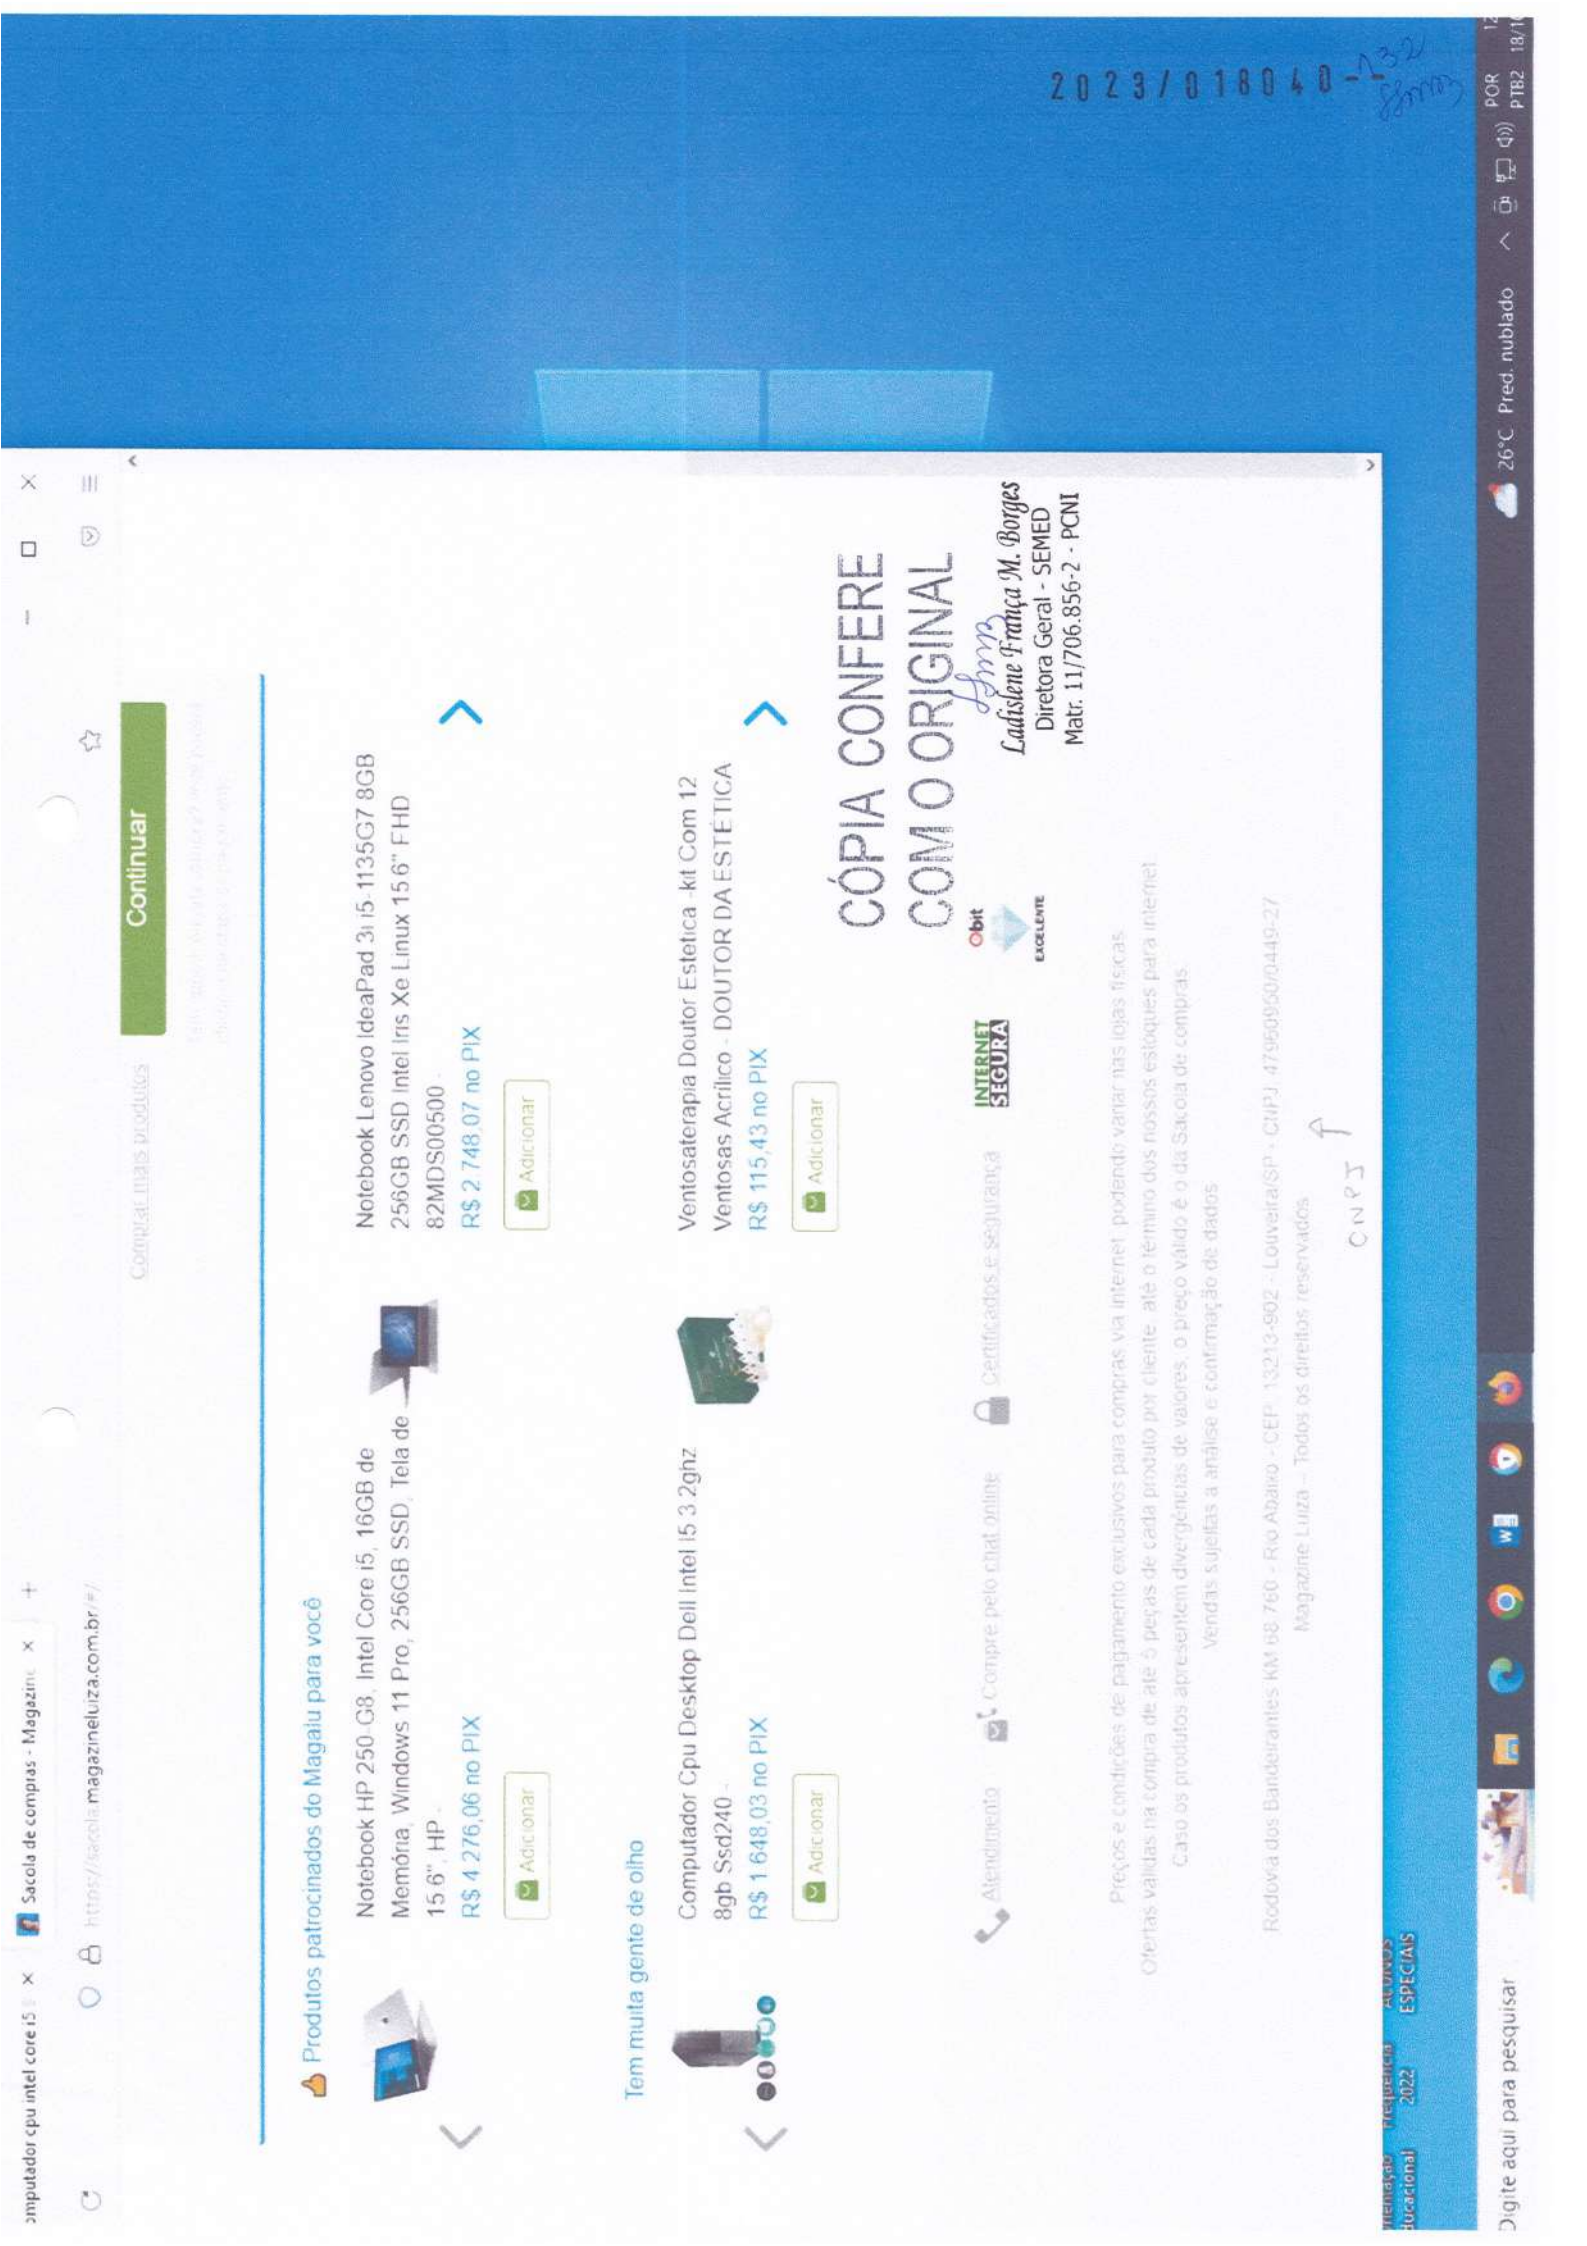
2023/018040-132

omputador cpu intel core i5 ×   Sacola de compras - Magazine ×   +

https://sacola.magazineluiza.com.br/#/

Comprar mais produtos

Continuar

Produtos patrocinados do Magalu para você

Notebook HP 250 G8, Intel Core i5, 16GB de Memória, Windows 11 Pro, 256GB SSD, Tela de 15.6" HP -

R$ 4.276,06 no PIX

Adicionar

Notebook Lenovo IdeaPad 3i i5-1135G7 8GB 256GB SSD Intel Iris Xe Linux 15.6" FHD 82MDS00500 -

R$ 2.748,07 no PIX

Adicionar

Tem muita gente de olho

Computador Cpu Desktop Dell Intel I5 3.2ghz 8gb Ssd240 -

R$ 1.648,03 no PIX

Adicionar

Ventosaterapia Doutor Estetica -kit Com 12 Ventosas Acrílico - DOUTOR DA ESTÉTICA

R$ 115,43 no PIX

Adicionar

CÓPIA CONFERE COM O ORIGINAL

Ladislene França M. Borges
Diretora Geral - SEMED
Matr. 11/706.856-2 - PCNI

Atendimento   Compre pelo chat online   Certificados e segurança   INTERNET SEGURA   Ebit EXCELENTE

Preços e condições de pagamento exclusivos para compras via internet, podendo variar nas lojas físicas.
Ofertas válidas na compra de até 5 peças de cada produto por cliente, até o término dos nossos estoques para internet.
Caso os produtos apresentem divergências de valores, o preço válido é o da Sacola de compras.
Vendas sujeitas à análise e confirmação de dados.

Rodovia dos Bandeirantes KM 68,760 - Rio Abaixo - CEP: 13213-902 - Louveira/SP - CNPJ: 47.960.950/0449-27
Magazine Luiza - Todos os direitos reservados

CNPJ

Digite aqui para pesquisar

26°C Pred. nublado   POR PTB2   18/1